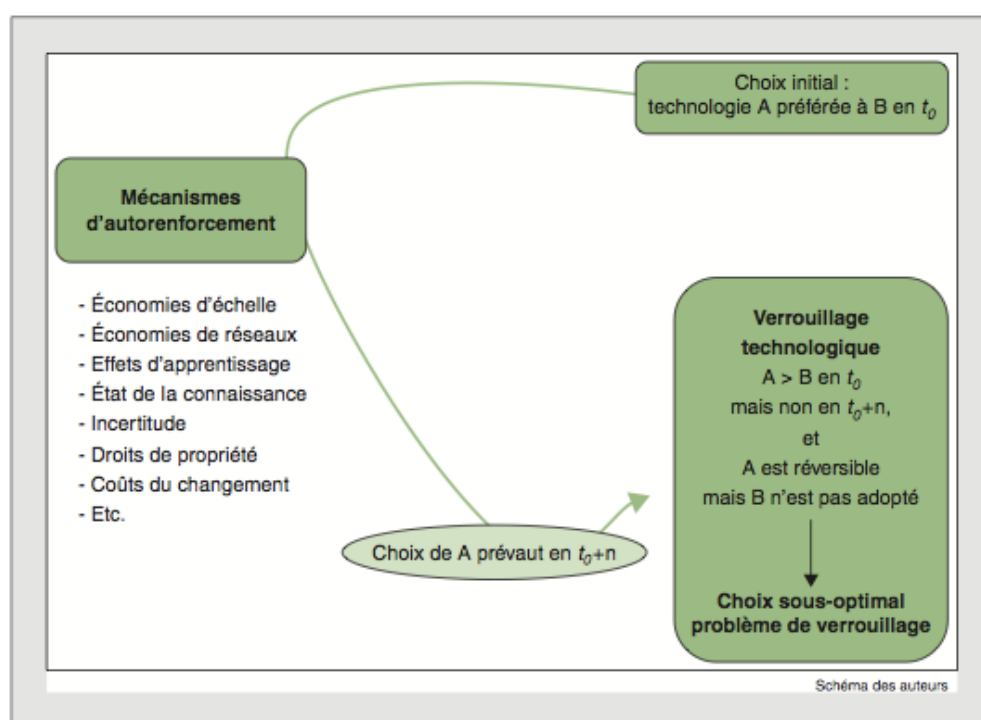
Choix initial : technologie A préférée à B en $t_0$

Mécanismes d'autorenforcement

- Économies d'échelle
- Économies de réseaux
- Effets d'apprentissage
- État de la connaissance
- Incertitude
- Droits de propriété
- Coûts du changement
- Etc.

Choix de A prévaut en $t_0$+n

Verrouillage technologique
A > B en $t_0$
mais non en $t_0$+n,
et
A est réversible
mais B n'est pas adopté

Choix sous-optimal
problème de verrouillage

Schéma des auteurs